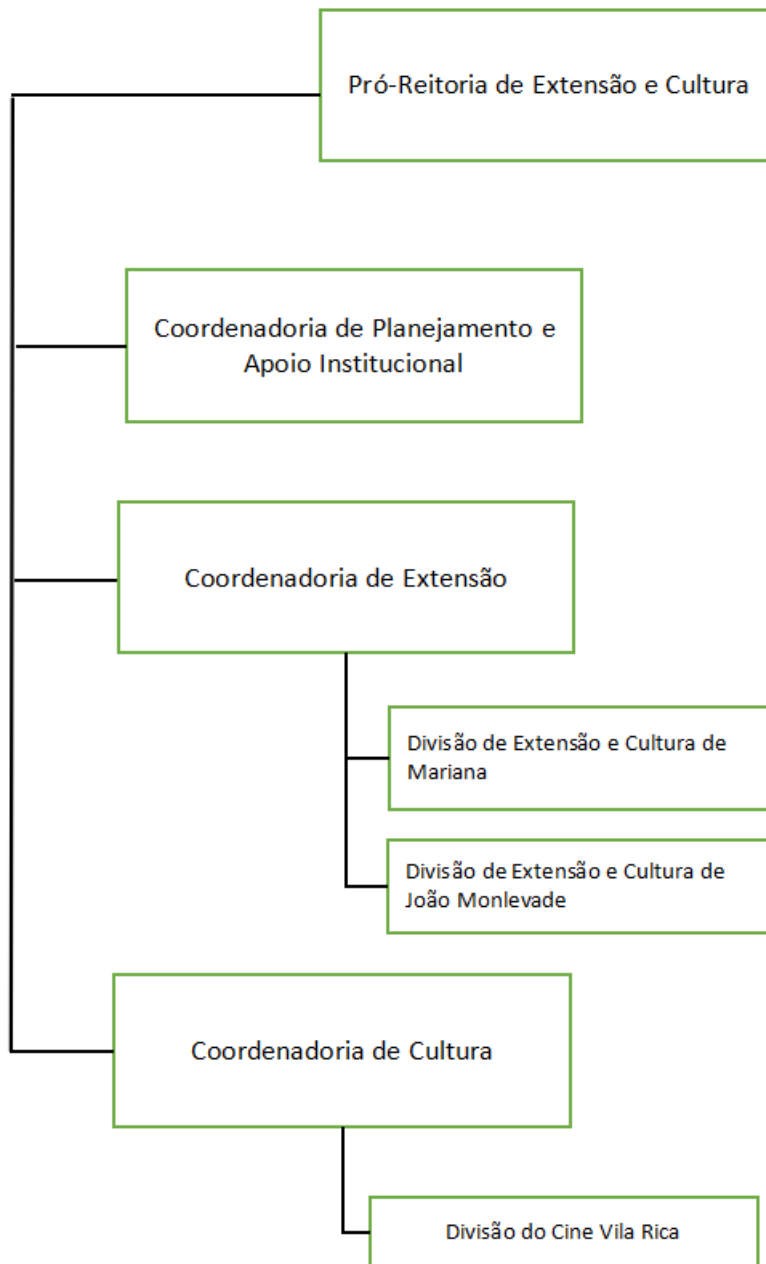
Pró-Reitoria de Extensão e Cultura

Coordenadoria de Planejamento e Apoio Institucional

Coordenadoria de Extensão

Divisão de Extensão e Cultura de Mariana

Divisão de Extensão e Cultura de João Monlevade

Coordenadoria de Cultura

Divisão do Cine Vila Rica